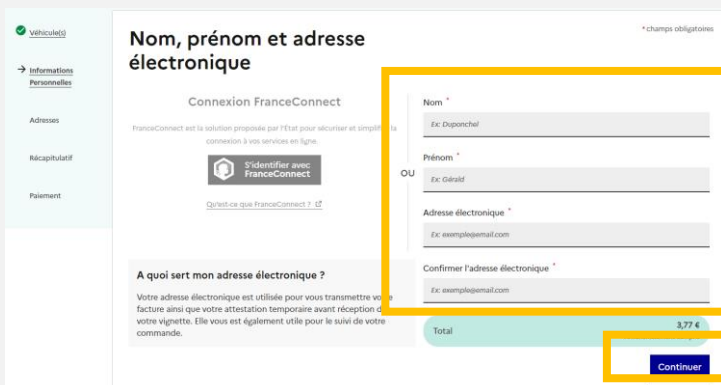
Véhicule(s)

Informations Personnelles

Adresses

Récapitulatif

Paiement

Nom, prénom et adresse électronique

* champs obligatoires

Connexion FranceConnect

FranceConnect est la solution proposée par l'État pour sécuriser et simplifier la connexion à vos services en ligne.

S'identifier avec FranceConnect

Qu'est-ce que FranceConnect ?

OU

Nom *

Ex: Duponchel

Prénom *

Ex: Gérald

Adresse électronique *

Ex: exemple@email.com

Confirmer l'adresse électronique *

Ex: exemple@email.com

A quoi sert mon adresse électronique ?

Votre adresse électronique est utilisée pour vous transmettre votre facture ainsi que votre attestation temporaire avant réception de votre vignette. Elle vous est également utile pour le suivi de votre commande.

Total

3,77 €

Continuer